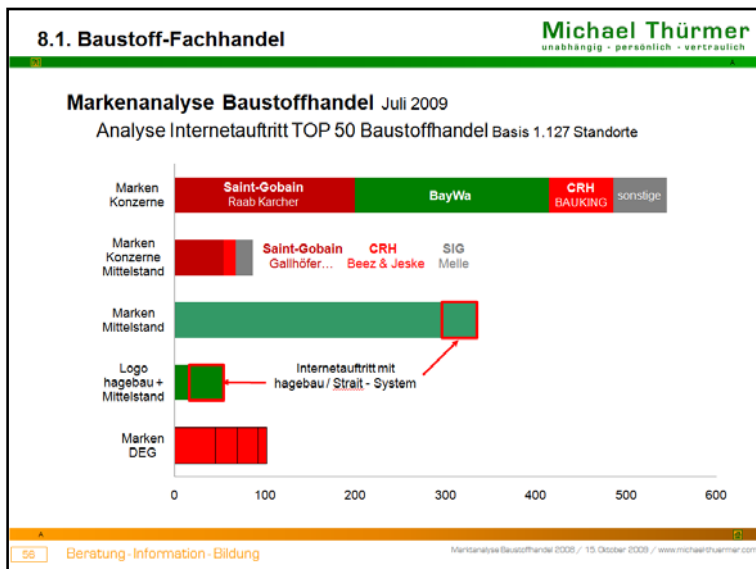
8.1. Baustoff-Fachhandel

Michael Thürmer
unabhängig · persönlich · vertraulich

Markenanalyse Baustoffhandel Juli 2009
Analyse Internetauftritt TOP 50 Baustoffhandel Basis 1.127 Standorte

Marken Konzerne

Saint-Gobain
Raab Karcher

BayWa

CRH
BAUKING

sonstige

Marken Konzerne Mittelstand

Saint-Gobain
Gallhöfer…

CRH
Beez & Jeske

SIG
Melle

Marken Mittelstand

Logo hagebau + Mittelstand

Internetauftritt mit hagebau / Strait - System

Marken DEG

0
100
200
300
400
500
600

56
Beratung · Information · Bildung
Marktanalyse Baustoffhandel 2009 / 15. Oktober 2009 / www.michaelthuermer.com